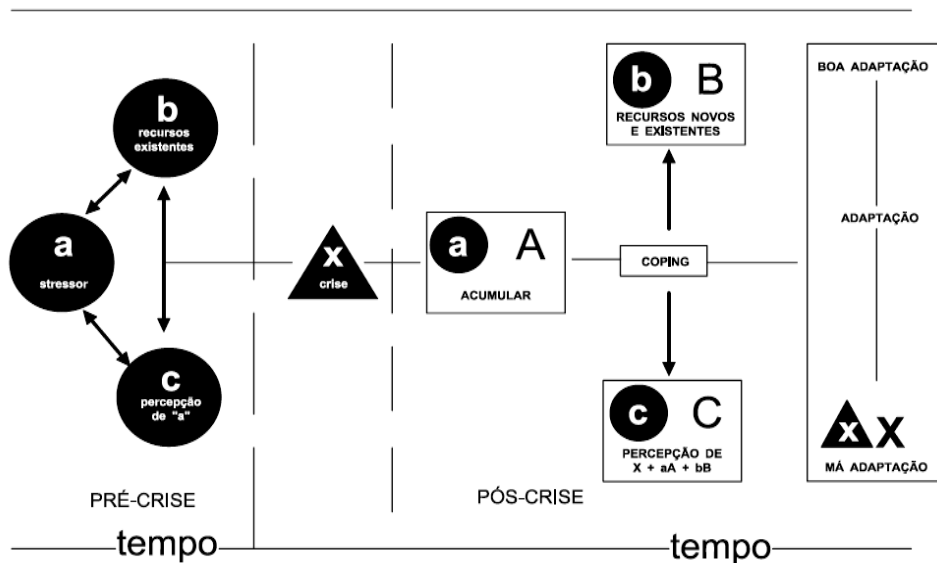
b
recursos existentes

a
stressor

c
percepção de "a"

x
crise

a A
ACUMULAR

COPING

b B
RECURSOS NOVOS E EXISTENTES

c C
PERCEPÇÃO DE X + aA + bB

BOA ADAPTAÇÃO

ADAPTAÇÃO

x X
MÁ ADAPTAÇÃO

PRÉ-CRISE

PÓS-CRISE

tempo

tempo